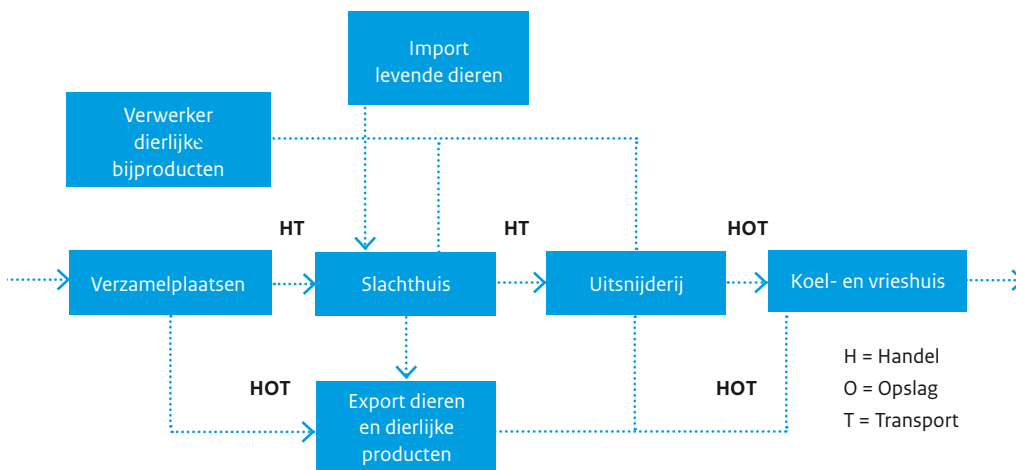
Import levende dieren

Verwerker dierlijke bijproducten

HT

HT

HOT

Verzamelplaatsen

Slachthuis

Uitsnijderij

Koel- en vrieshuis

HOT

HOT

Export dieren en dierlijke producten

H = Handel
O = Opslag
T = Transport